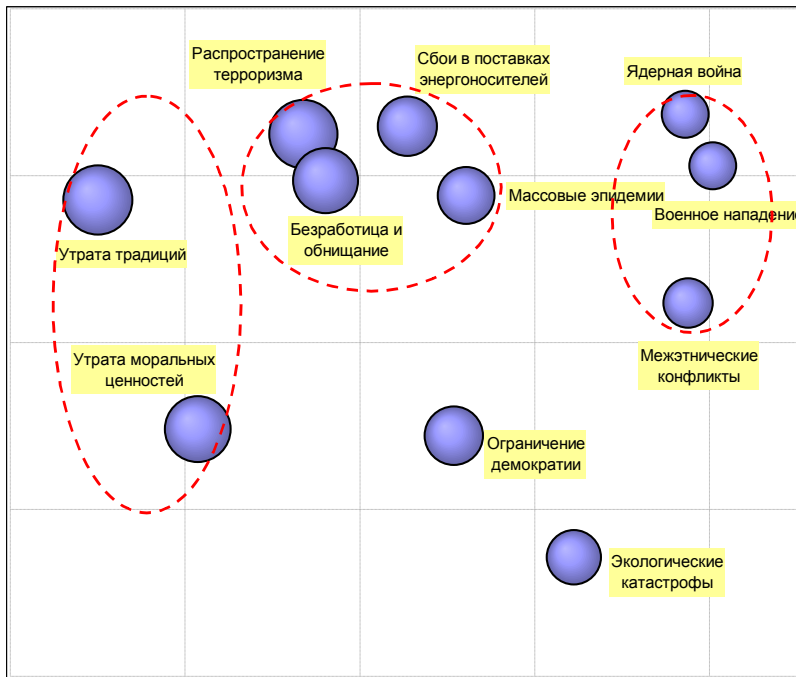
Распространение терроризма

Сбои в поставках энергоносителей

Ядерная война

Массовые эпидемии

Военное нападение

Утрата традиций

Безработица и обнищание

Утрата моральных ценностей

Межэтнические конфликты

Ограничение демократии

Экологические катастрофы